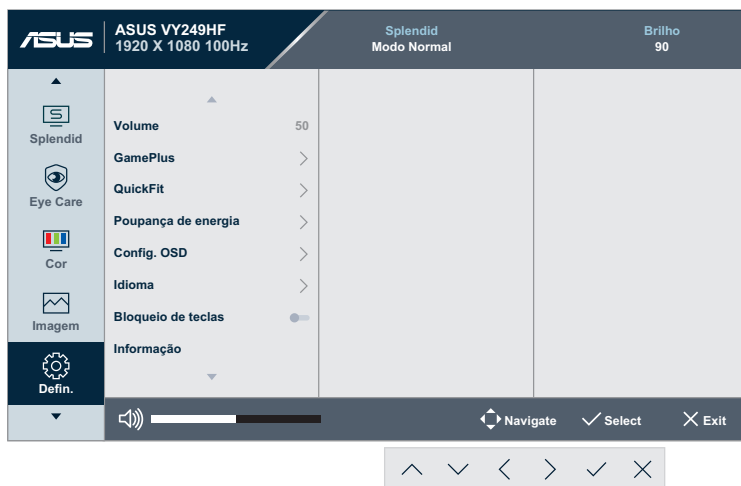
/ISUS

ASUS VY249HF
1920 X 1080 100Hz

Splendid
Modo Normal

Brilho
90

Splendid

Eye Care

Cor

Imagem

Defin.

Volume 50
GamePlus
QuickFit
Poupança de energia
Config. OSD
Idioma
Bloqueio de teclas
Informação

Navigate
Select
Exit